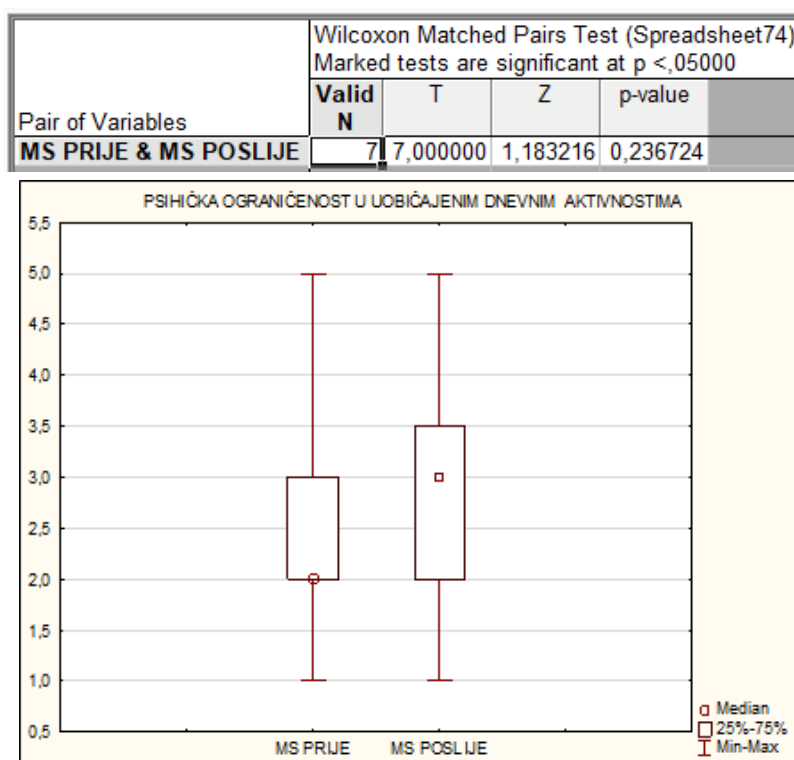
| | Wilcoxon Matched Pairs Test (Spreadsheet74) Marked tests are significant at p <,05000 | | | |
|---|---|---|---|---|
| Pair of Variables | Valid N | T | Z | p-value |
| MS PRIJE & MS POSLIJE | 7 | 7,000000 | 1,183216 | 0,236724 |

PSIHIČKA OGRANIČENOST U UOBIČAJENIM DNEVNIM AKTIVNOSTIMA

5,5
5,0
4,5
4,0
3,5
3,0
2,5
2,0
1,5
1,0
0,5

MS PRIJE
MS POSLIJE

Median
25%-75%
Min-Max